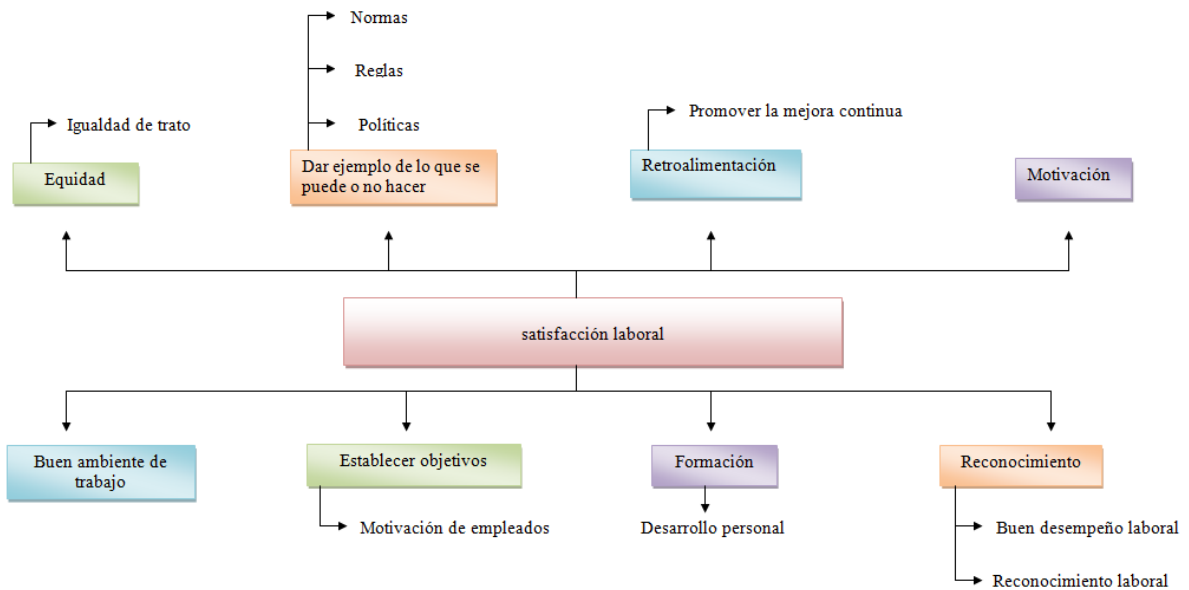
Normas

Reglas

Políticas

Igualdad de trato

Equidad

Dar ejemplo de lo que se puede o no hacer

Promover la mejora continua

Retroalimentación

Motivación

satisfacción laboral

Buen ambiente de trabajo

Establecer objetivos

Motivación de empleados

Formación

Desarrollo personal

Reconocimiento

Buen desempeño laboral

Reconocimiento laboral